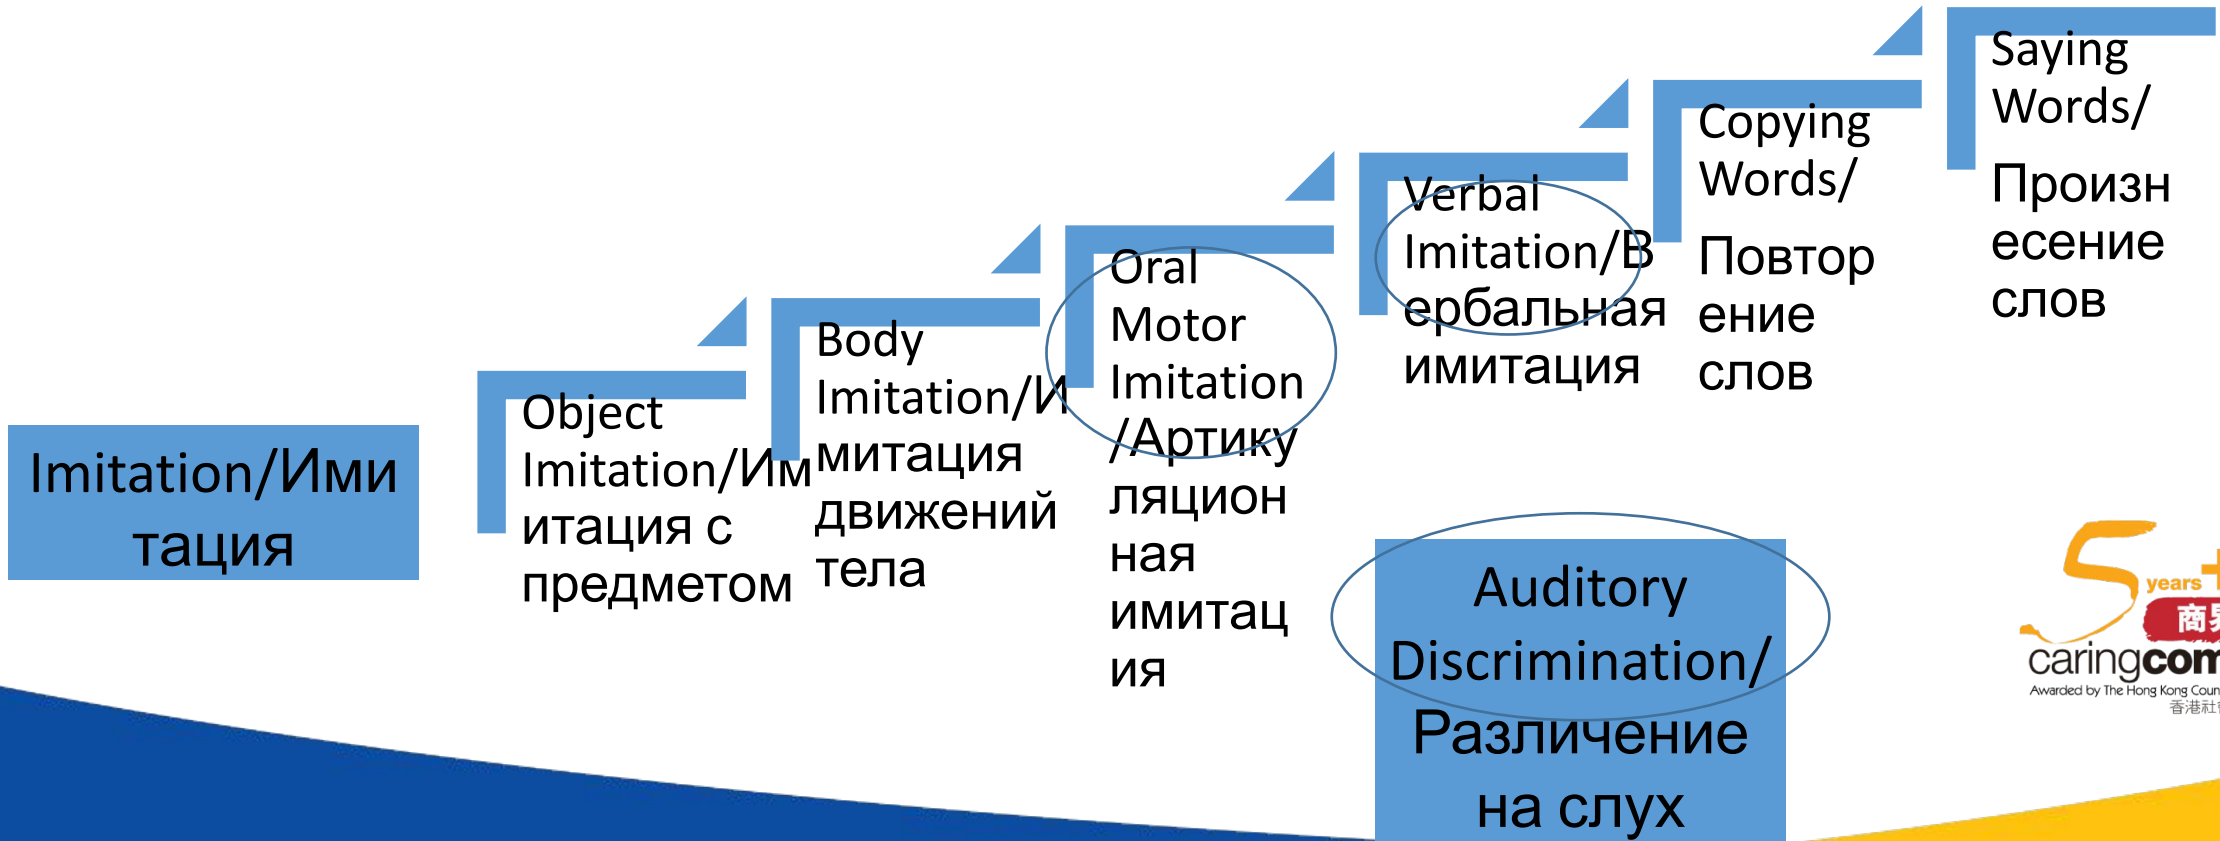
Imitation/Имитация

Object Imitation/Имитация с предметом

Body Imitation/Имитация движений тела

Oral Motor Imitation /Артикуляционная имитация

Verbal Imitation/Вербальная имитация

Copying Words/ Повторение слов

Saying Words/ Произнесение слов

Auditory Discrimination/ Различение на слух

5 years
商
caringcom
Awarded by The Hong Kong Coun
香港社